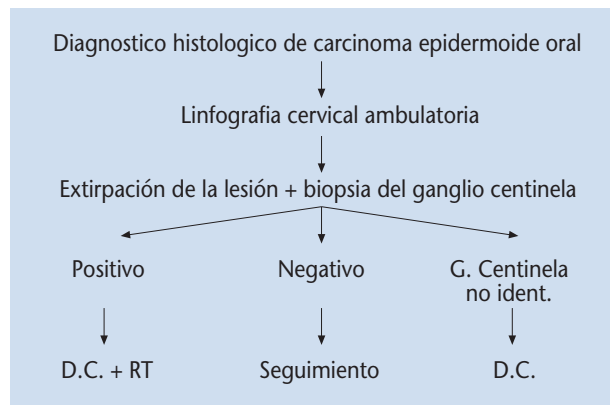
Diagnostico histologico de carcinoma epidermoide oral

Linfografia cervical ambulatoria

Extirpación de la lesión + biopsia del ganglio centinela

Positivo

D.C. + RT

Negativo

Seguimiento

G. Centinela no ident.

D.C.